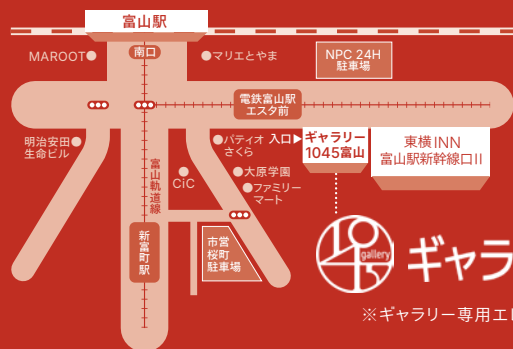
富山駅

南口

MAROOT

マリエとやま

NPC 24H 駐車場

電鉄富山駅 エスタ前

明治安田生命ビル

パティオさくら

入口

ギャラリー 1045富山

東横INN 富山駅新幹線口II

富山軌道線

CiC

大原学園

ファミリーマート

新富町駅

市営桜町駐車場

gallery

ギャラ

※ギャラリー専用エ